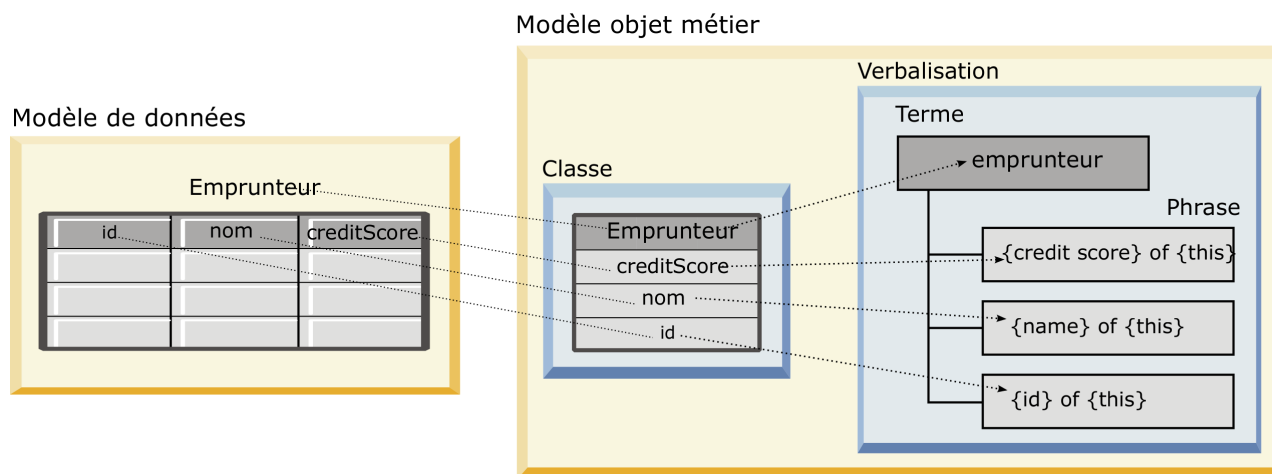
Modèle objet métier

Modèle de données

Emprunteur

| id | nom | creditScore |
|---|---|---|
| | | |
| | | |
| | | |

Classe

Emprunteur
creditScore
nom
id

Verbalisation

Terme

emprunteur

Phrase

{credit score} of {this}

{name} of {this}

{id} of {this}